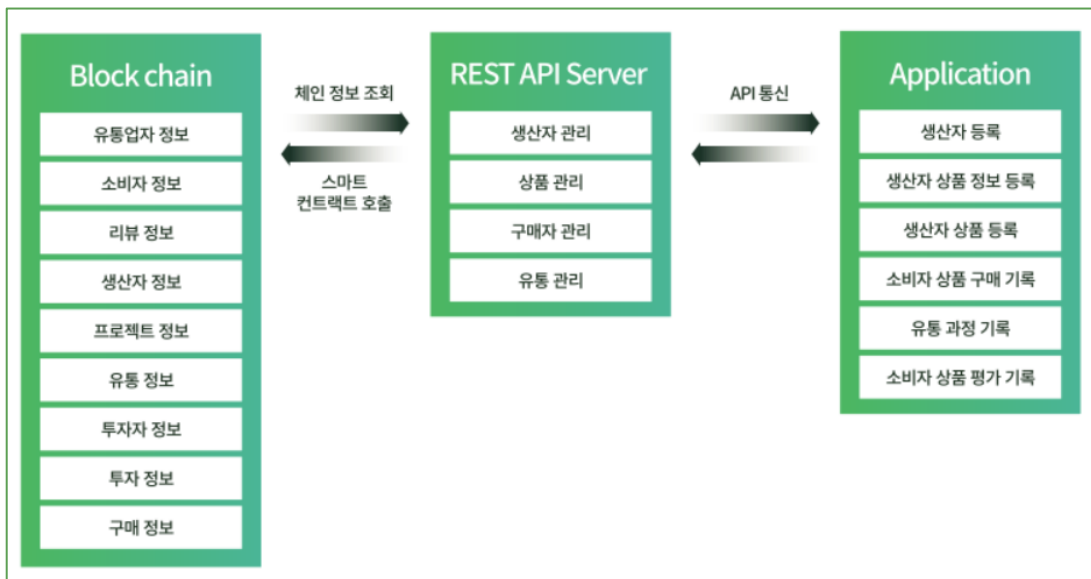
Block chain

유통업자 정보

소비자 정보

리뷰 정보

생산자 정보

프로젝트 정보

유통 정보

투자자 정보

투자 정보

구매 정보

체인 정보 조회

스마트 컨트랙트 호출

REST API Server

생산자 관리

상품 관리

구매자 관리

유통 관리

API 통신

Application

생산자 등록

생산자 상품 정보 등록

생산자 상품 등록

소비자 상품 구매 기록

유통 과정 기록

소비자 상품 평가 기록